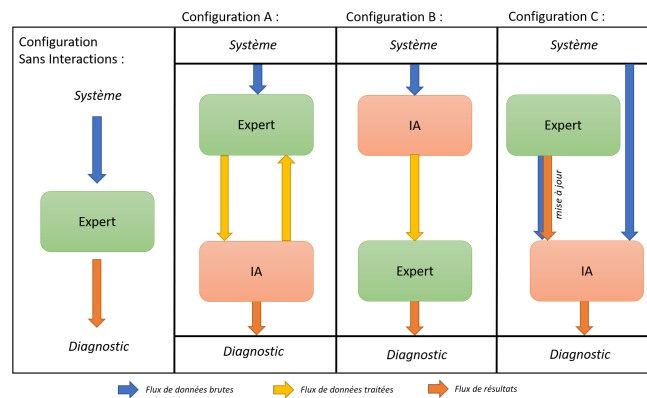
Configuration A :

Configuration B :

Configuration C :

Configuration Sans Interactions :

Système

Expert

Diagnostic

Système

Expert

IA

Diagnostic

Système

IA

Expert

Diagnostic

Système

Expert

mise à jour

IA

Diagnostic

Flux de données brutes

Flux de données traitées

Flux de résultats